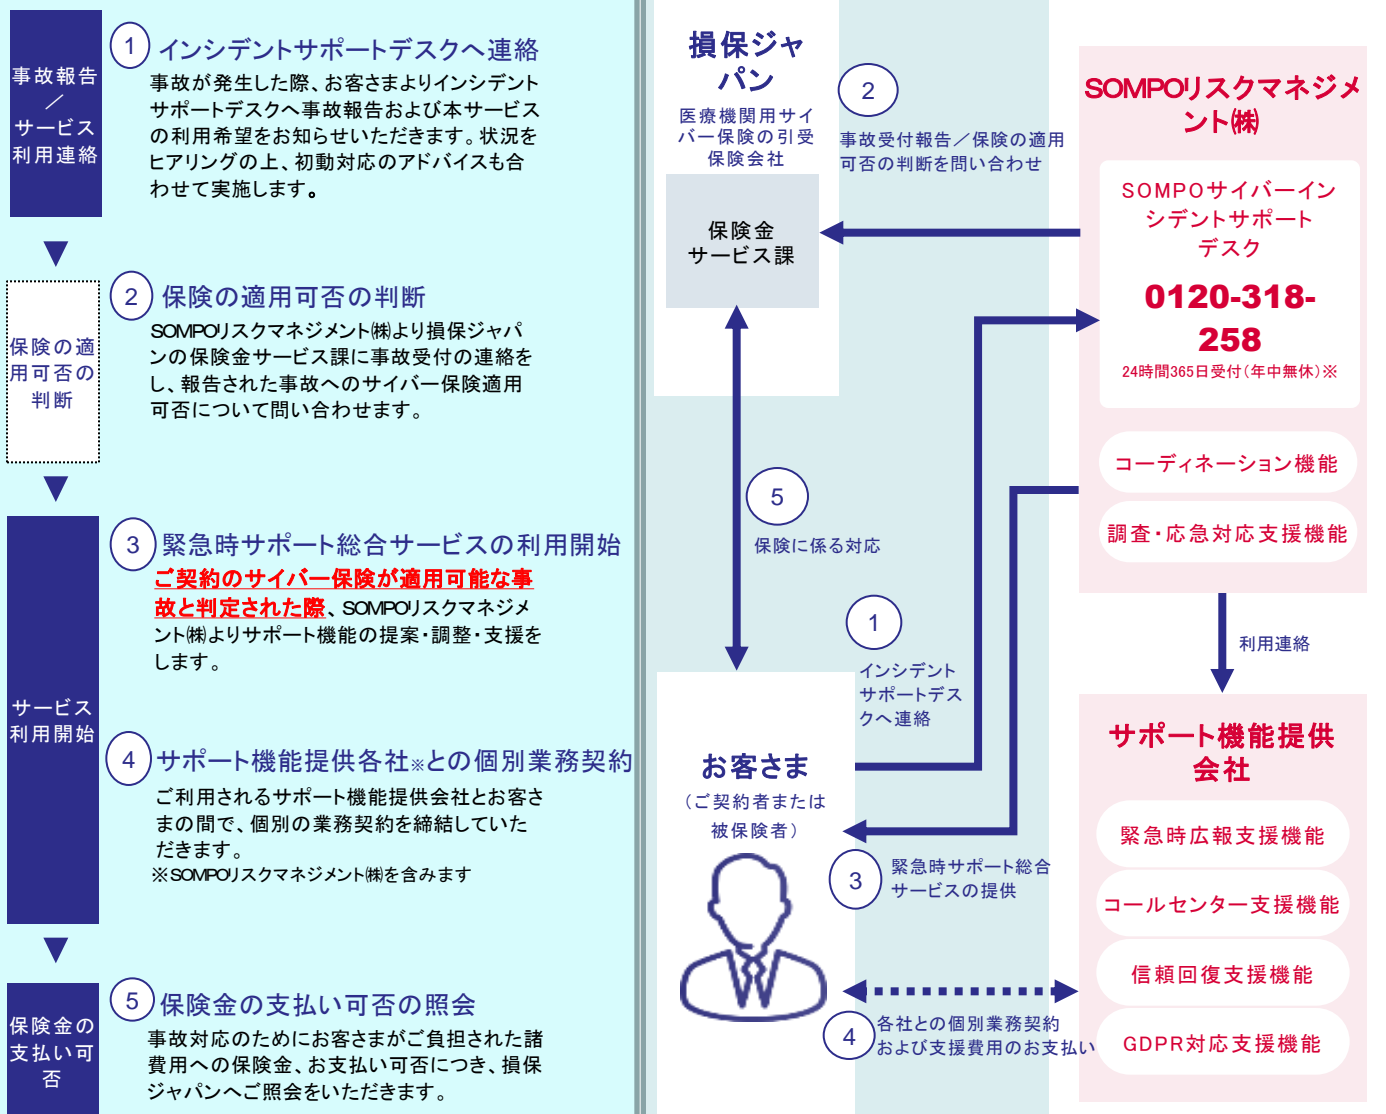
事故報告／サービス利用連絡

1 インシデントサポートデスクへ連絡
事故が発生した際、お客さまよりインシデントサポートデスクへ事故報告および本サービスの利用希望をお知らせいただきます。状況をヒアリングの上、初動対応のアドバイスも合わせて実施します。

保険の適用可否の判断

2 保険の適用可否の判断
SOMPOリスクマネジメント㈱より損保ジャパンの保険金サービス課に事故受付の連絡をし、報告された事故へのサイバー保険適用可否について問い合わせます。

サービス利用開始

3 緊急時サポート総合サービスの利用開始
ご契約のサイバー保険が適用可能な事故と判定された際、SOMPOリスクマネジメント㈱よりサポート機能の提案・調整・支援をします。

4 サポート機能提供各社※との個別業務契約
ご利用されるサポート機能提供会社とお客さまの間で、個別の業務契約を締結していただきます。
※SOMPOリスクマネジメント㈱を含みます

保険金の支払い可否

5 保険金の支払い可否の照会
事故対応のためにお客さまがご負担された諸費用への保険金、お支払い可否につき、損保ジャパンへご照会をいただきます。

損保ジャパン
医療機関用サイバー保険の引受保険会社

保険金サービス課

2
事故受付報告／保険の適用可否の判断を問い合わせ

SOMPOリスクマネジメント㈱

SOMPOサイバーインシデントサポートデスク
0120-318-258
24時間365日受付（年中無休）※

コーディネーション機能
調査・応急対応支援機能

5
保険に係る対応

1
インシデントサポートデスクへ連絡

利用連絡

お客さま
（ご契約者または被保険者）

3
緊急時サポート総合サービスの提供

4
各社との個別業務契約および支援費用のお支払い

サポート機能提供会社
緊急時広報支援機能
コールセンター支援機能
信頼回復支援機能
GDPR対応支援機能